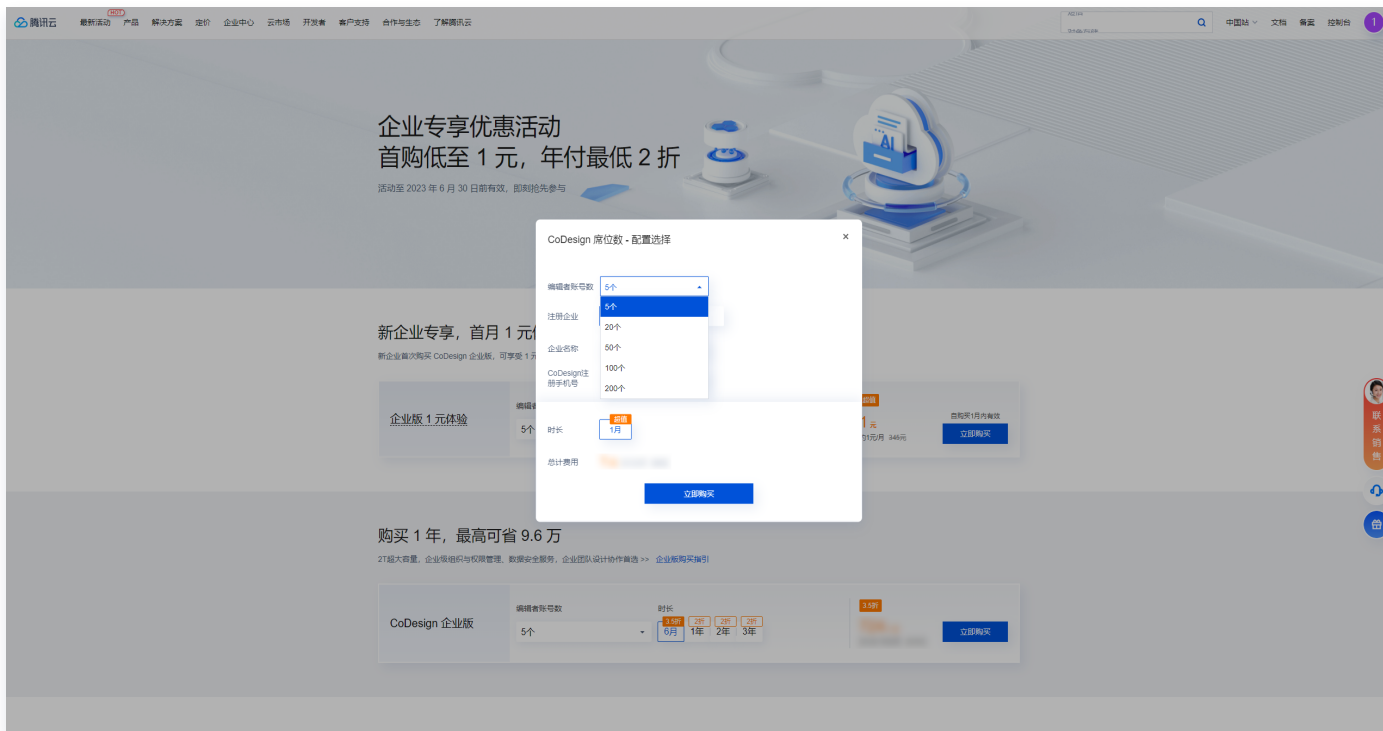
腾讯云 最新活动 HOT 产品 解决方案 定价 企业中心 云市场 开发者 客户支持 合作与生态 了解腾讯云

中国站 文档 备案 控制台

企业专享优惠活动
首购低至 1 元，年付最低 2 折

活动至 2023 年 6 月 30 日前有效，即刻抢先参与

CoDesign 席位数 - 配置选择

×

编辑者账号数 5个

5个
20个
50个
100个
200个

注册企业

企业名称

CoDesign注册手机号

时长 超值 1月

总计费用 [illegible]

立即购买

新企业专享，首月 1 元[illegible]

新企业首次购买 CoDesign 企业版，可享受 1 元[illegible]

企业版 1 元体验

编辑者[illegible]

5个

超值

1元

首购买1月内有效

约1元/月 345元

立即购买

联系销售

购买 1 年，最高可省 9.6 万

2T超大容量，企业级组织与权限管理，数据安全服务，企业团队设计协作首选 >> 企业版购买指引

CoDesign 企业版

编辑者账号数

5个

时长

3.5折 6月

2折 1年

2折 2年

2折 3年

3.5折

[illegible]

立即购买